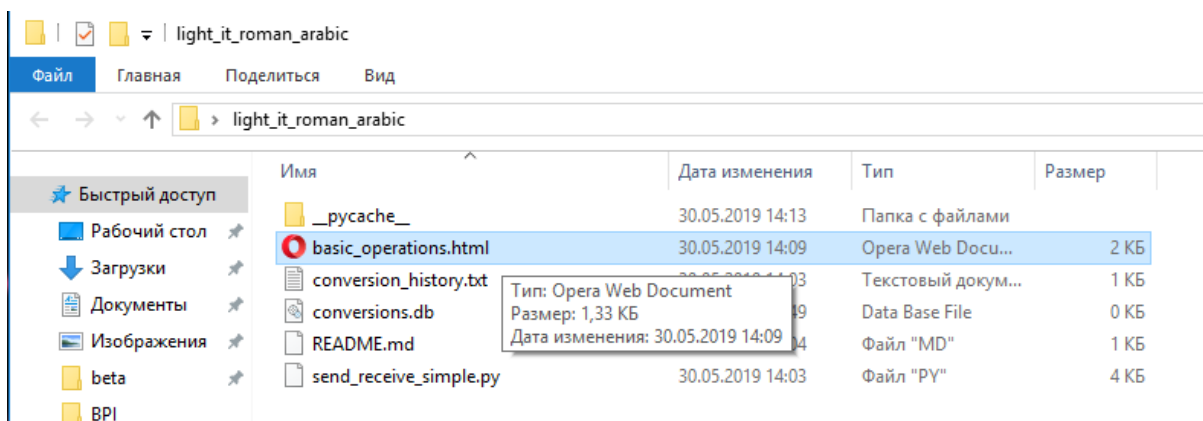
light_it_roman_arabic

Файл Главная Поделиться Вид

light_it_roman_arabic

Быстрый доступ
Рабочий стол
Загрузки
Документы
Изображения
beta
BPI

| Имя | Дата изменения | Тип | Размер |
|---|---|---|---|
| __pycache__ | 30.05.2019 14:13 | Папка с файлами | |
| basic_operations.html | 30.05.2019 14:09 | Opera Web Docu... | 2 КБ |
| conversion_history.txt | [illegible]03 | Текстовый докум... | 1 КБ |
| conversions.db | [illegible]49 | Data Base File | 0 КБ |
| README.md | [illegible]04 | Файл "MD" | 1 КБ |
| send_receive_simple.py | 30.05.2019 14:03 | Файл "PY" | 4 КБ |

Тип: Opera Web Document
Размер: 1,33 КБ
Дата изменения: 30.05.2019 14:09